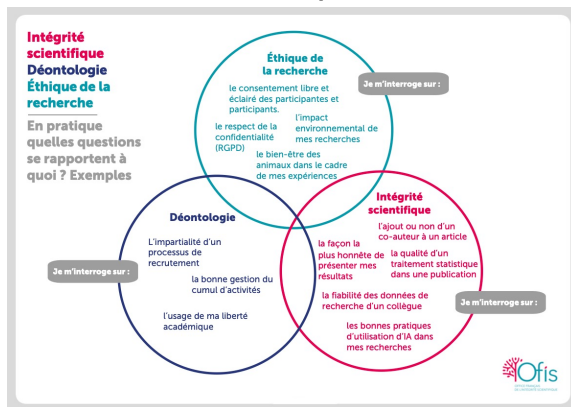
Intégrité scientifique
Déontologie
Éthique de la recherche

En pratique quelles questions se rapportent à quoi ? Exemples

Éthique de la recherche

Je m'interroge sur :

le consentement libre et éclairé des participantes et participants.

le respect de la confidentialité (RGPD)

l'impact environnemental de mes recherches

le bien-être des animaux dans le cadre de mes expériences

Déontologie

Je m'interroge sur :

L'impartialité d'un processus de recrutement

la bonne gestion du cumul d'activités

l'usage de ma liberté académique

Intégrité scientifique

l'ajout ou non d'un co-auteur à un article

la façon la plus honnête de présenter mes résultats

la qualité d'un traitement statistique dans une publication

la fiabilité des données de recherche d'un collègue

Je m'interroge sur :

les bonnes pratiques d'utilisation d'IA dans mes recherches

Ofis
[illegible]